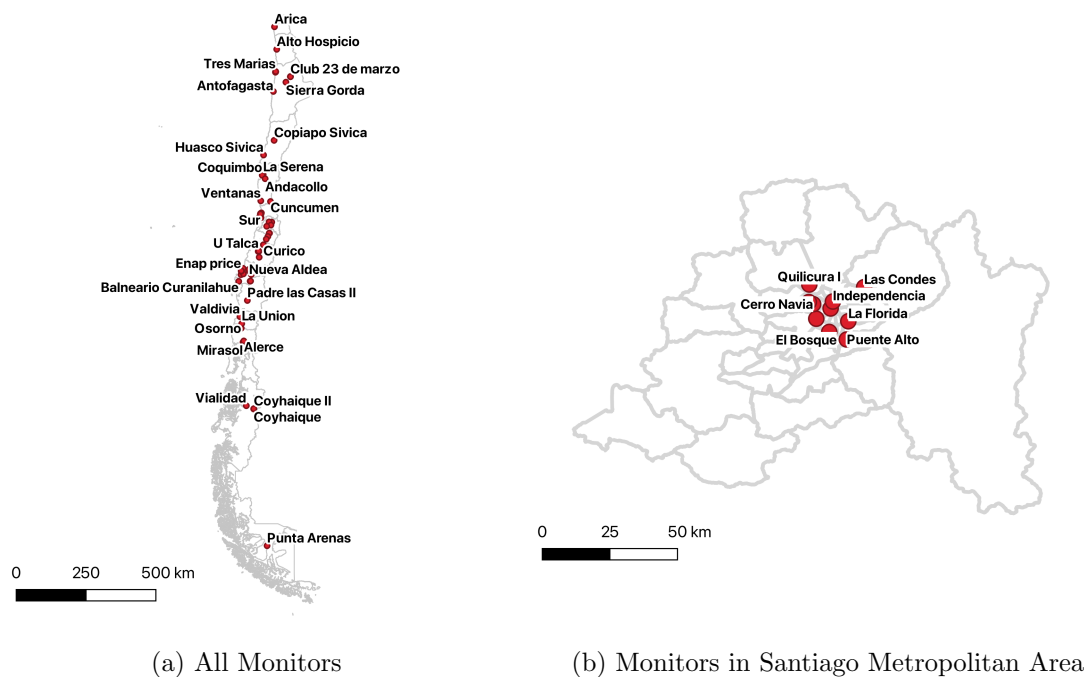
Arica
Alto Hospicio
Tres Marias
Club 23 de marzo
Antofagasta
Sierra Gorda
Copiapo Sivica
Huasco Sivica
Coquimbo
La Serena
Andacollo
Ventanas
Cuncumen
Sur
U Talca
Curico
Enap price
Nueva Aldea
Balneario Curanilahue
Padre las Casas II
Valdivia
La Union
Osorno
Mirasol
Alerce
Vialidad
Coyhaique II
Coyhaique
Punta Arenas

0 250 500 km

(a) All Monitors

Quilicura I
Las Condes
Cerro Navia
Independencia
La Florida
El Bosque
Puente Alto

0 25 50 km

(b) Monitors in Santiago Metropolitan Area